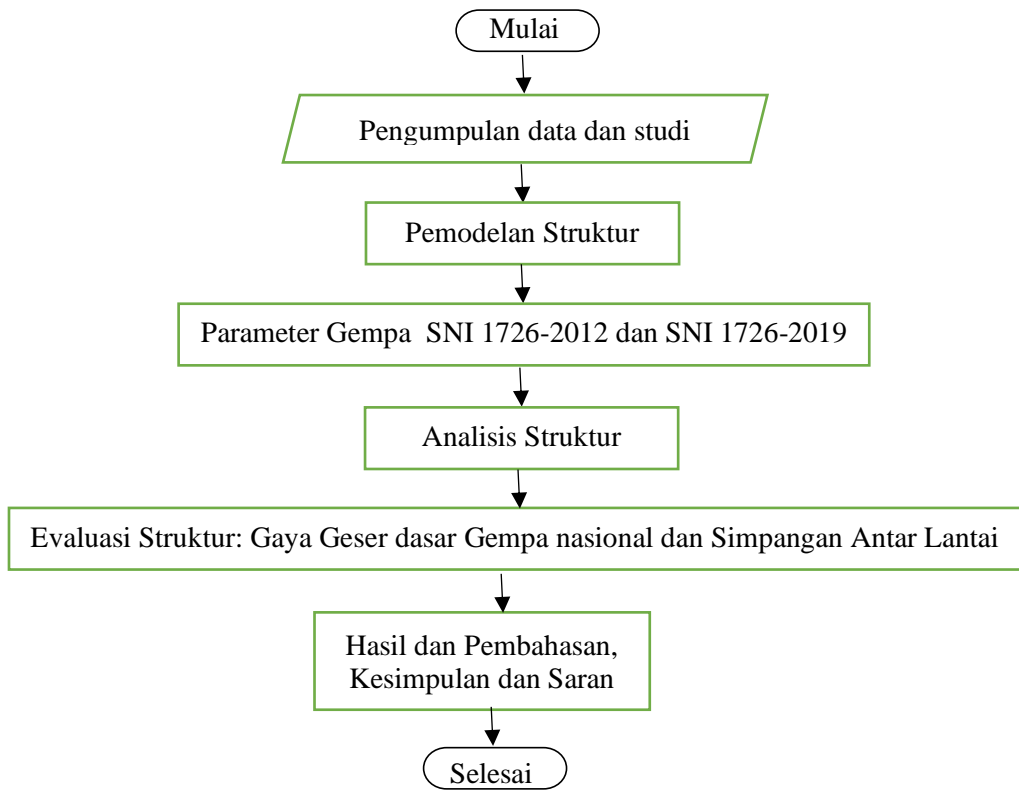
Mulai

Pengumpulan data dan studi

Pemodelan Struktur

Parameter Gempa SNI 1726-2012 dan SNI 1726-2019

Analisis Struktur

Evaluasi Struktur: Gaya Geser dasar Gempa nasional dan Simpangan Antar Lantai

Hasil dan Pembahasan, Kesimpulan dan Saran

Selesai